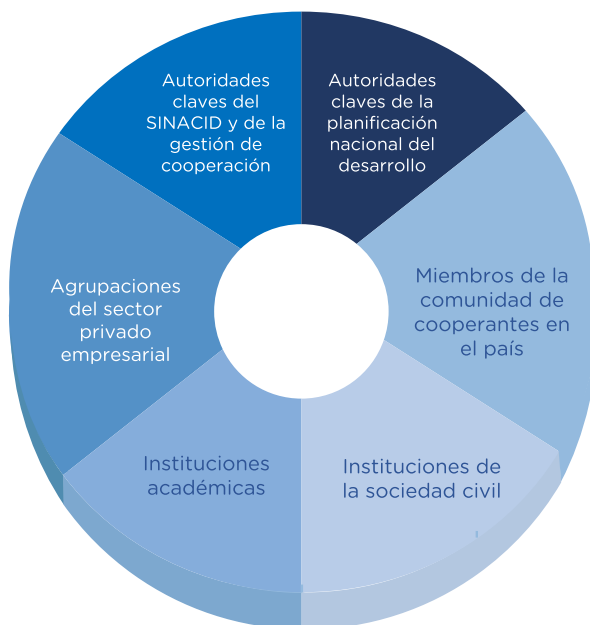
Autoridades claves del SINACID y de la gestión de cooperación

Autoridades claves de la planificación nacional del desarrollo

Miembros de la comunidad de cooperantes en el país

Instituciones de la sociedad civil

Instituciones académicas

Agrupaciones del sector privado empresarial